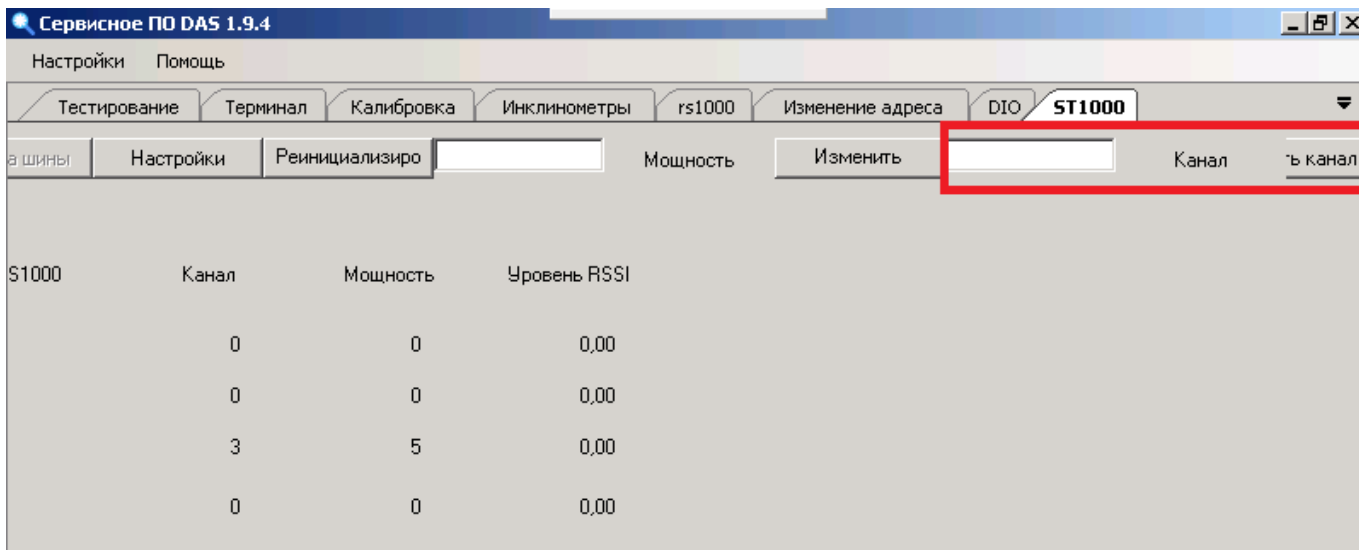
Сервисное ПО DAS 1.9.4

Настройки Помощь

Тестирование | Терминал | Калибровка | Инклинометры | rs1000 | Изменение адреса | DIO | ST1000

а шины | Настройки | Реинициализиро | Мощность | Изменить | Канал | ь канал

| S1000 | Канал | Мощность | Уровень RSSI |
|---|---|---|---|
| | 0 | 0 | 0,00 |
| | 0 | 0 | 0,00 |
| | 3 | 5 | 0,00 |
| | 0 | 0 | 0,00 |